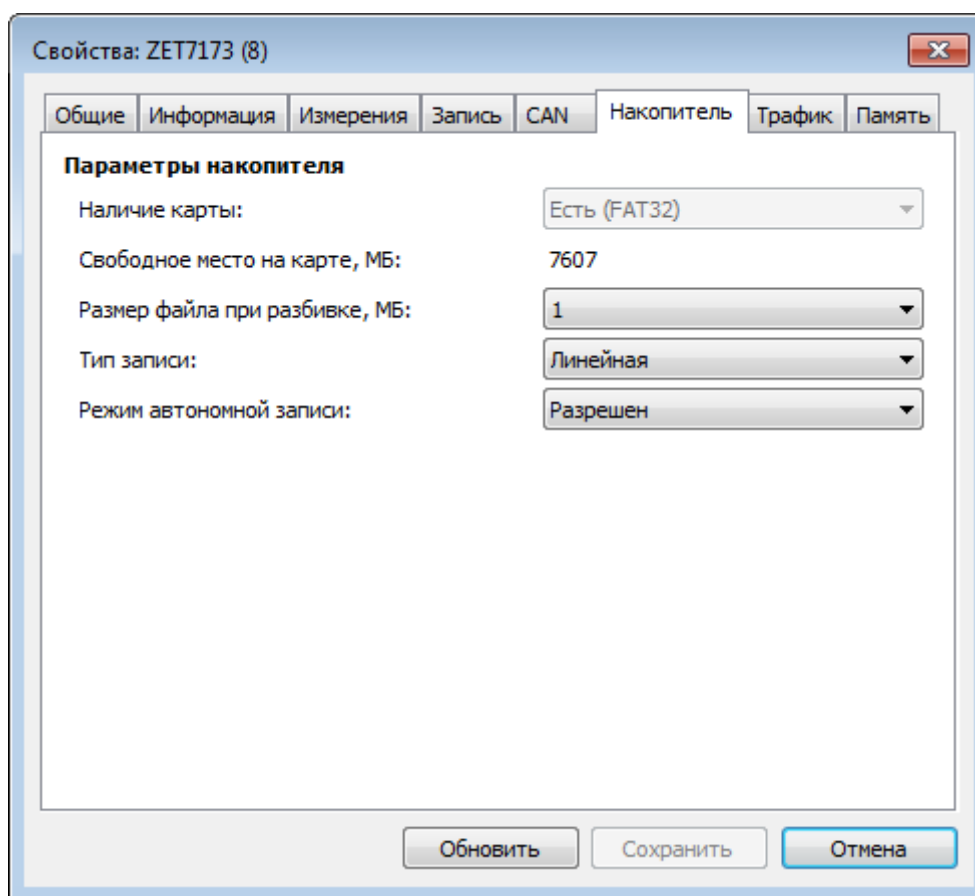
Свойства: ZET7173 (8)

Общие | Информация | Измерения | Запись | CAN | Накопитель | Трафик | Память

Параметры накопителя

Наличие карты: Есть (FAT32)

Свободное место на карте, МБ: 7607

Размер файла при разбивке, МБ: 1

Тип записи: Линейная

Режим автономной записи: Разрешен

Обновить | Сохранить | Отмена